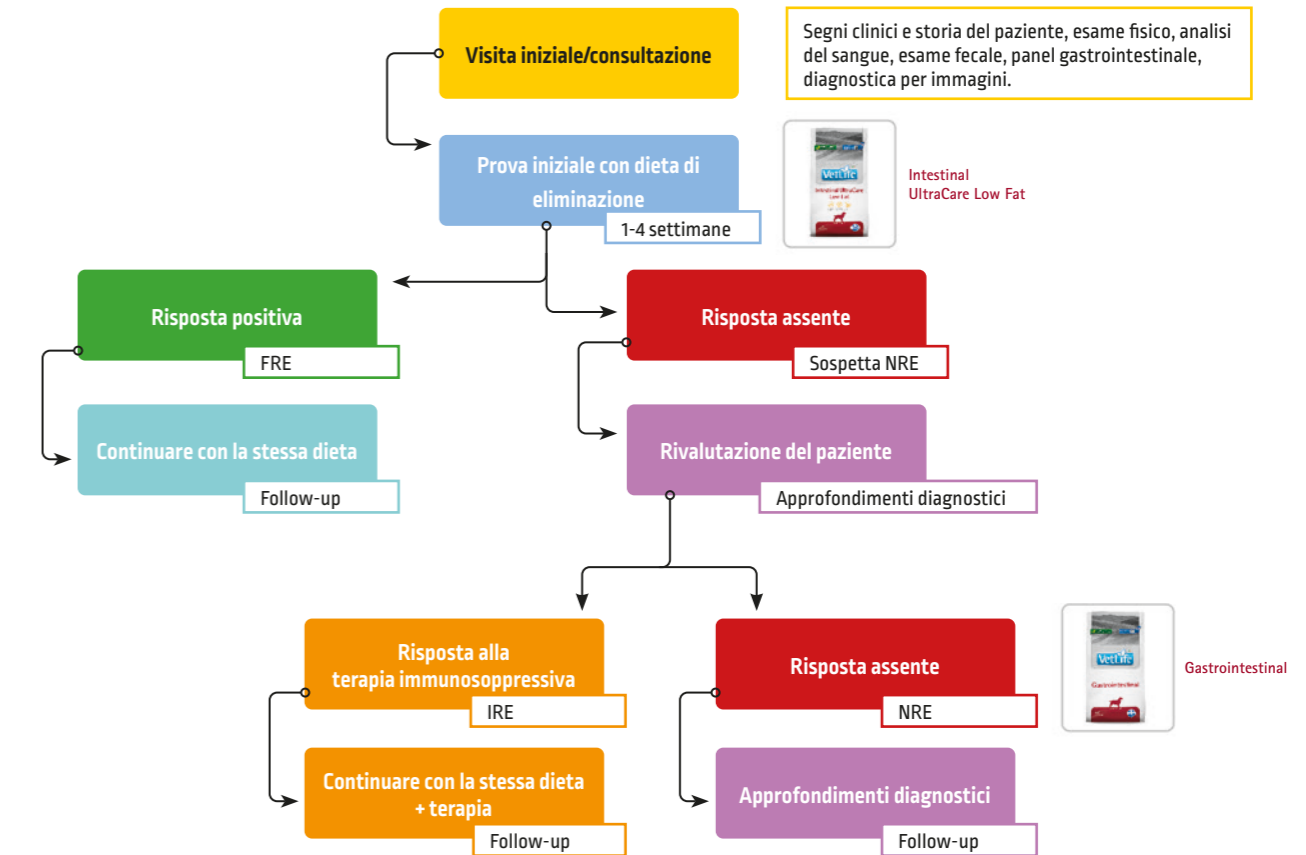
Visita iniziale/consultazione

Segni clinici e storia del paziente, esame fisico, analisi del sangue, esame fecale, panel gastrointestinale, diagnostica per immagini.

Prova iniziale con dieta di eliminazione

1-4 settimane

Vet Life

Intestinal UltraCare Low Fat

Risposta positiva

FRE

Risposta assente

Sospetta NRE

Continuare con la stessa dieta

Follow-up

Rivalutazione del paziente

Approfondimenti diagnostici

Risposta alla terapia immunosoppressiva

IRE

Risposta assente

NRE

Vet Life

Gastrointestinal

Continuare con la stessa dieta + terapia

Follow-up

Approfondimenti diagnostici

Follow-up